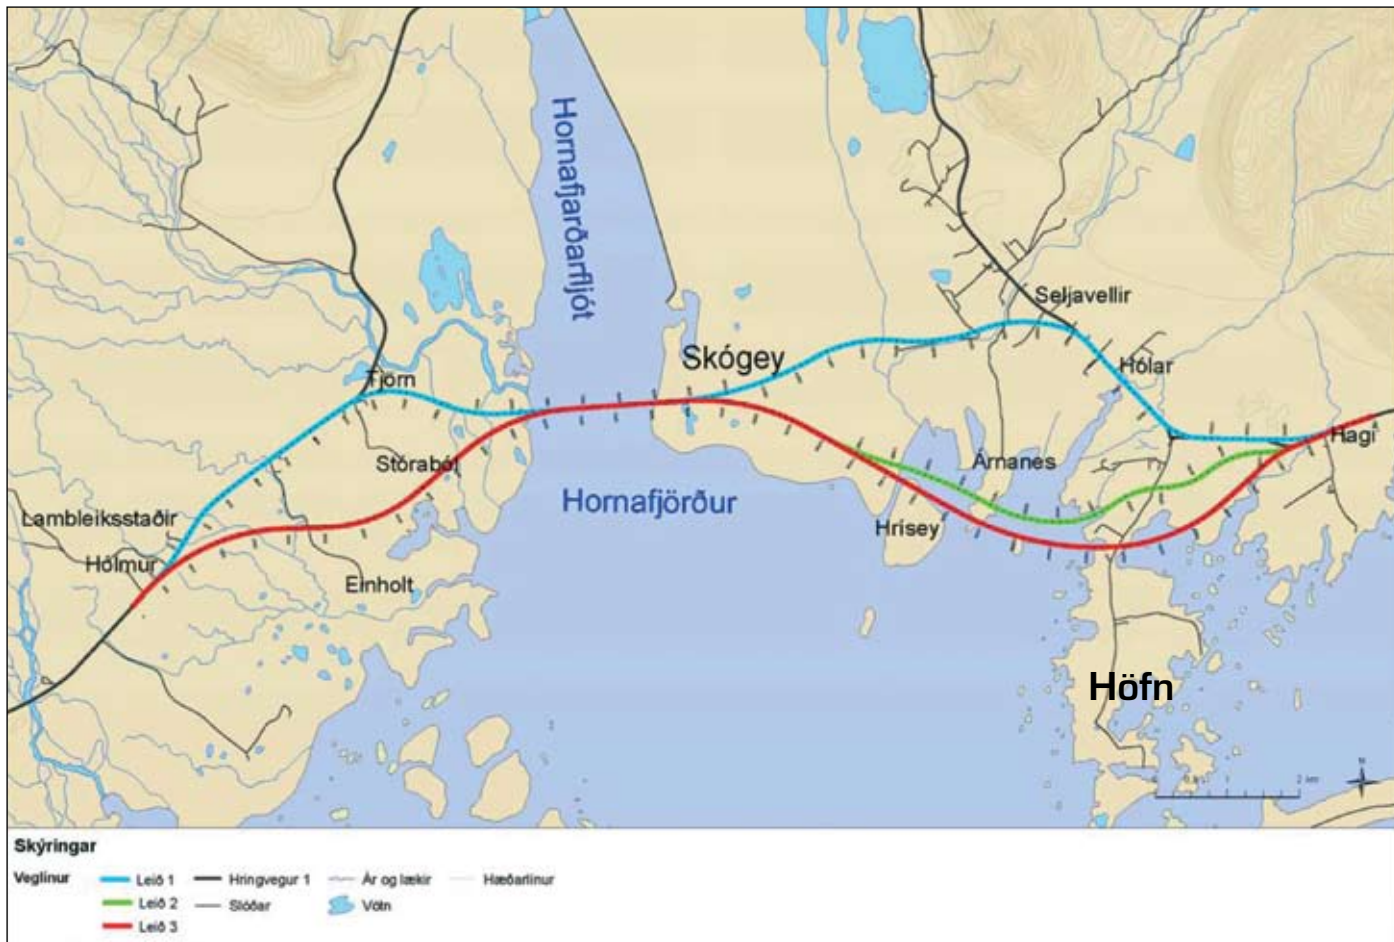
Hornafjarðarfljót
Seljavellir
Skógey
Hólar
Tjörn
Hagi
Stóraból
Árnanes
Hornafjörður
Lambleiksstaðir
Hrísey
Hólmur
Einholt
Höfn
2 km
N

Skýringar
Veglínur
Leið 1
Leið 2
Leið 3
Hringvegur 1
Slóðar
Ár og lækir
Vötn
Hæðarlínur